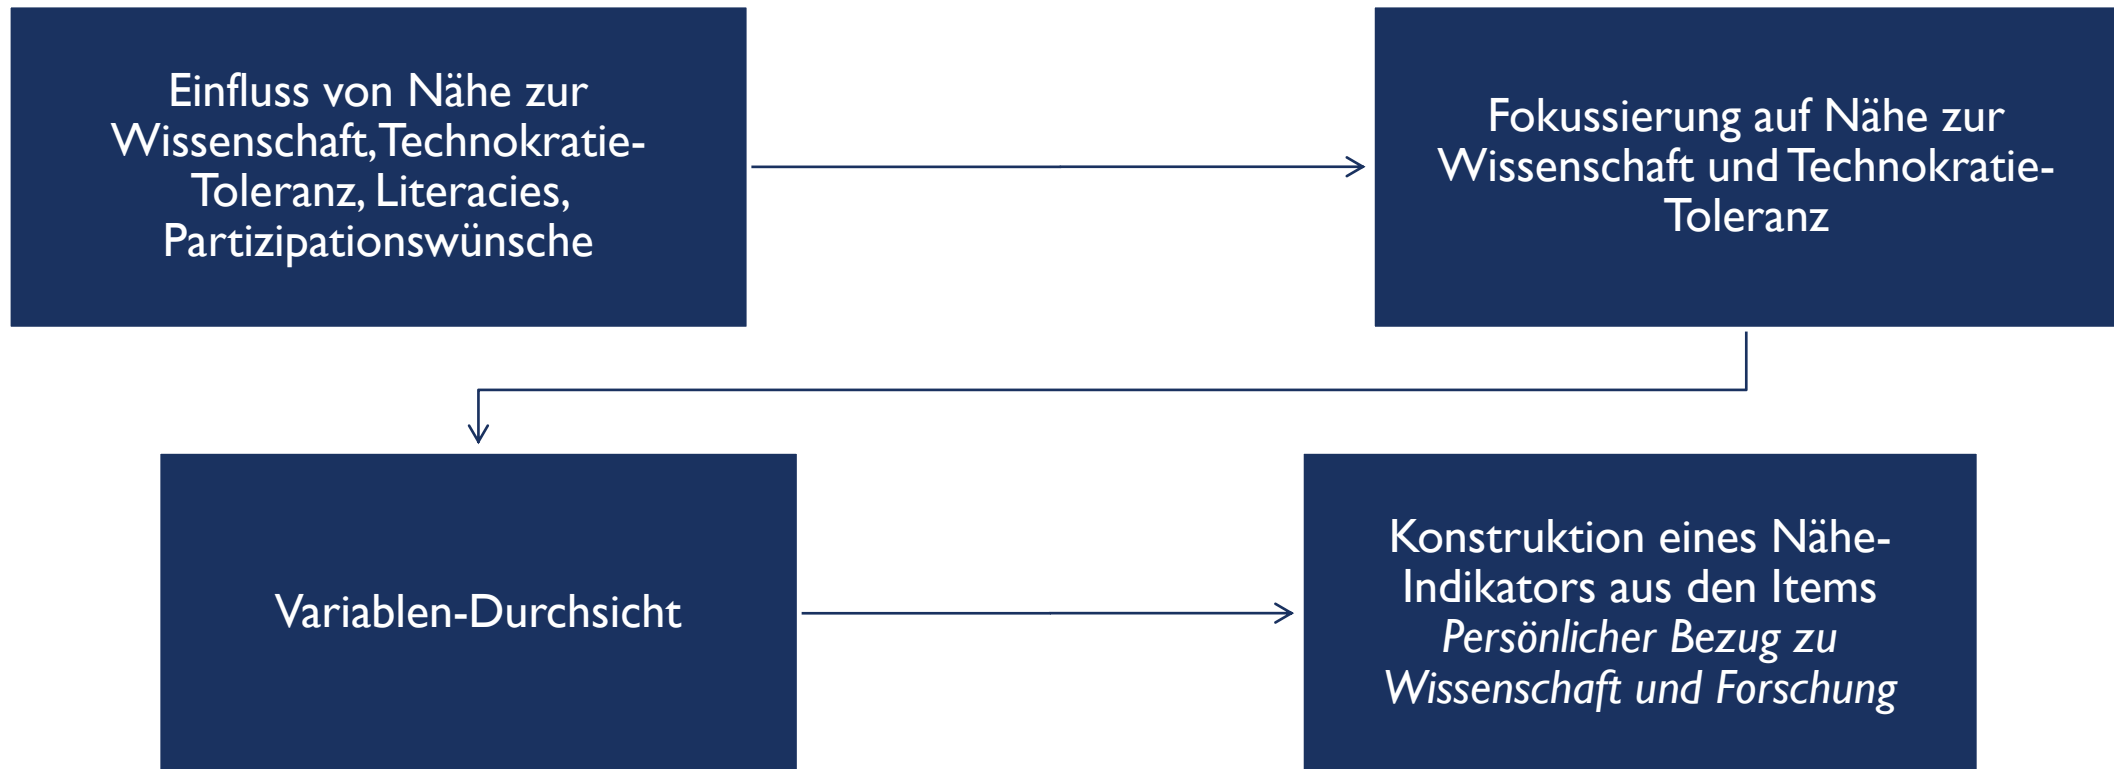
Einfluss von Nähe zur Wissenschaft, Technokratie-Toleranz, Literacies, Partizipationswünsche

Fokussierung auf Nähe zur Wissenschaft und Technokratie-Toleranz

Variablen-Durchsicht

Konstruktion eines Nähe-Indikators aus den Items *Persönlicher Bezug zu Wissenschaft und Forschung*